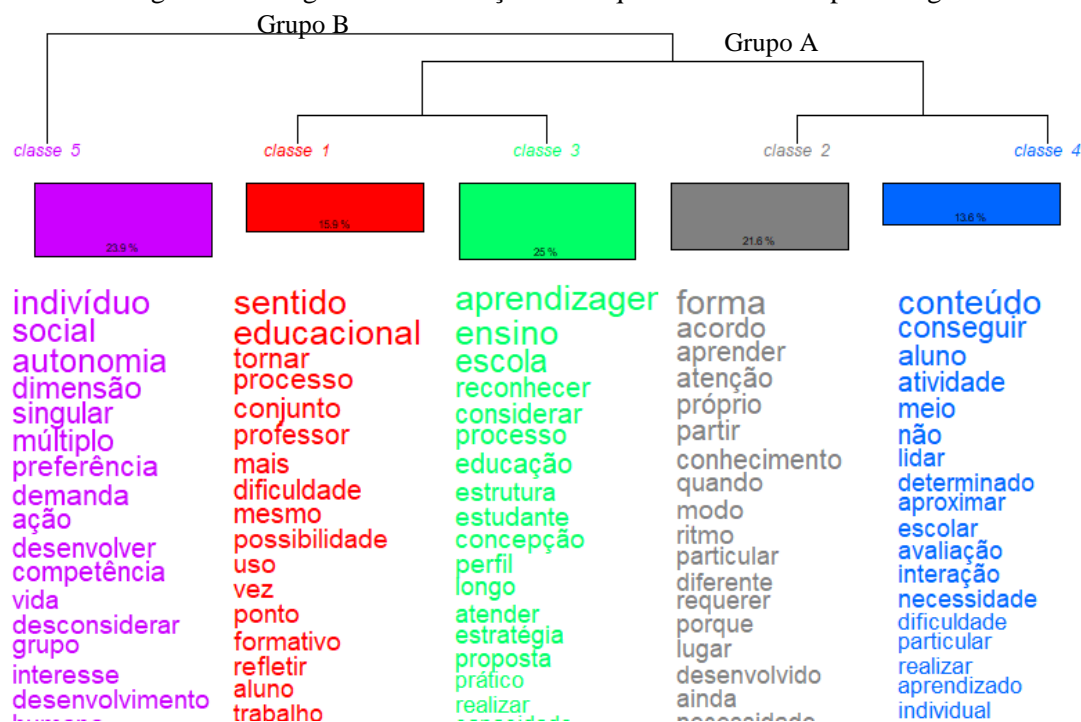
Grupo B

Grupo A

classe 5

23.9 %

indivíduo
social
autonomia
dimensão
singular
múltiplo
preferência
demanda
ação
desenvolver
competência
vida
desconsiderar
grupo
interesse
desenvolvimento
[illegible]

classe 1

15.9 %

sentido
educacional
tornar
processo
conjunto
professor
mais
dificuldade
mesmo
possibilidade
uso
vez
ponto
formativo
refletir
aluno
trabalho

classe 3

25 %

aprendizager
ensino
escola
reconhecer
considerar
processo
educação
estrutura
estudante
concepção
perfil
longo
atender
estratégia
proposta
prático
realizar
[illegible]

classe 2

21.6 %

forma
acordo
aprender
atenção
próprio
partir
conhecimento
quando
modo
ritmo
particular
diferente
requerer
porque
lugar
desenvolvido
ainda
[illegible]

classe 4

13.6 %

conteúdo
conseguir
aluno
atividade
meio
não
lidar
determinado
aproximar
escolar
avaliação
interação
necessidade
dificuldade
particular
realizar
aprendizado
individual